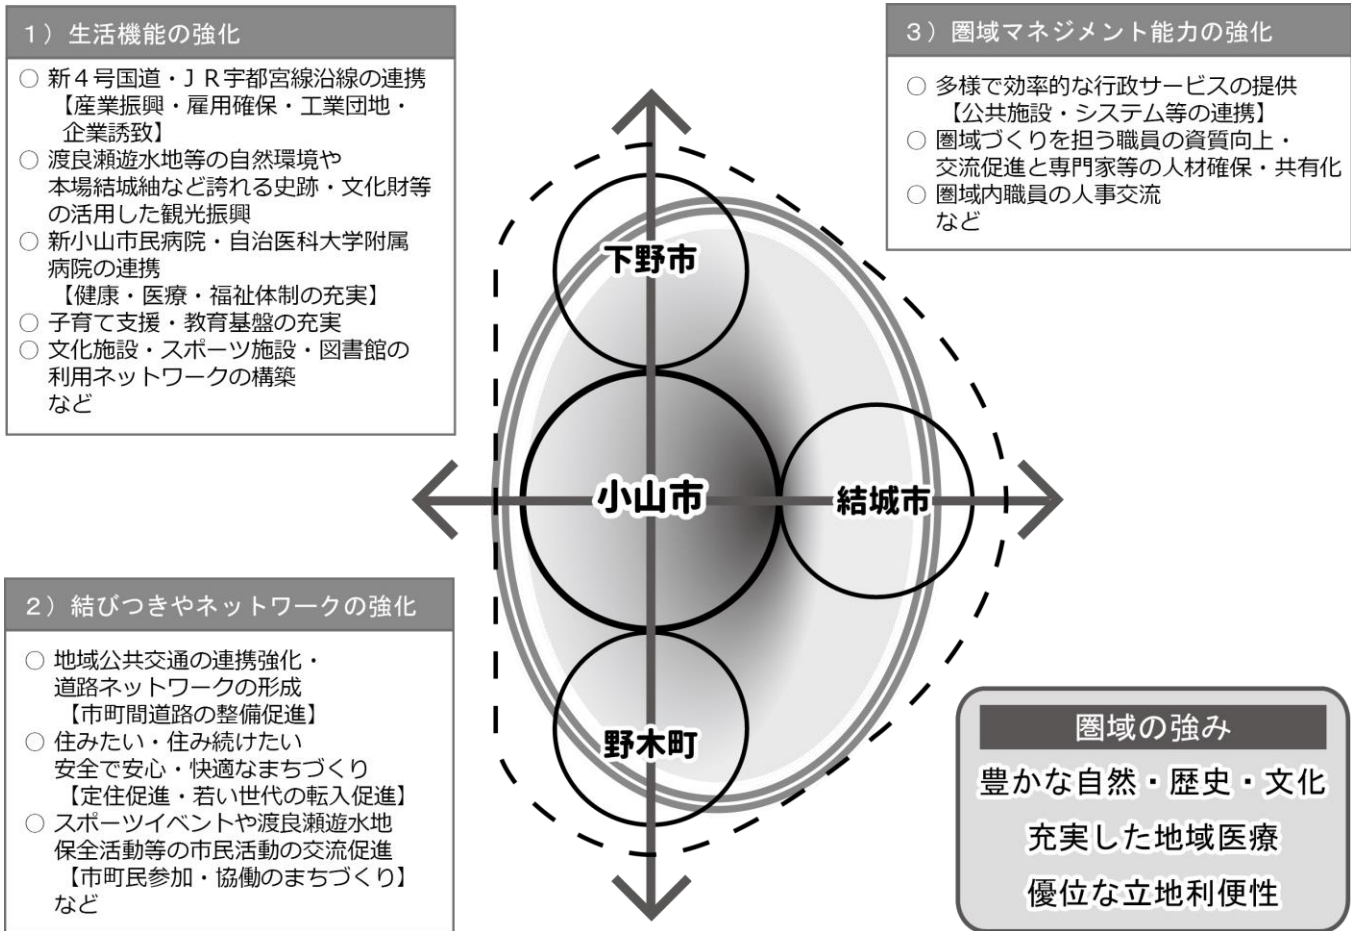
1）生活機能の強化

○ 新４号国道・ＪＲ宇都宮線沿線の連携
【産業振興・雇用確保・工業団地・企業誘致】
○ 渡良瀬遊水地等の自然環境や本場結城紬など誇れる史跡・文化財等の活用した観光振興
○ 新小山市民病院・自治医科大学附属病院の連携
【健康・医療・福祉体制の充実】
○ 子育て支援・教育基盤の充実
○ 文化施設・スポーツ施設・図書館の利用ネットワークの構築
など

3）圏域マネジメント能力の強化

○ 多様で効率的な行政サービスの提供
【公共施設・システム等の連携】
○ 圏域づくりを担う職員の資質向上・交流促進と専門家等の人材確保・共有化
○ 圏域内職員の人事交流
など

下野市

小山市

結城市

野木町

2）結びつきやネットワークの強化

○ 地域公共交通の連携強化・道路ネットワークの形成
【市町間道路の整備促進】
○ 住みたい・住み続けたい安全で安心・快適なまちづくり
【定住促進・若い世代の転入促進】
○ スポーツイベントや渡良瀬遊水地保全活動等の市民活動の交流促進
【市町民参加・協働のまちづくり】
など

圏域の強み

豊かな自然・歴史・文化

充実した地域医療

優位な立地利便性